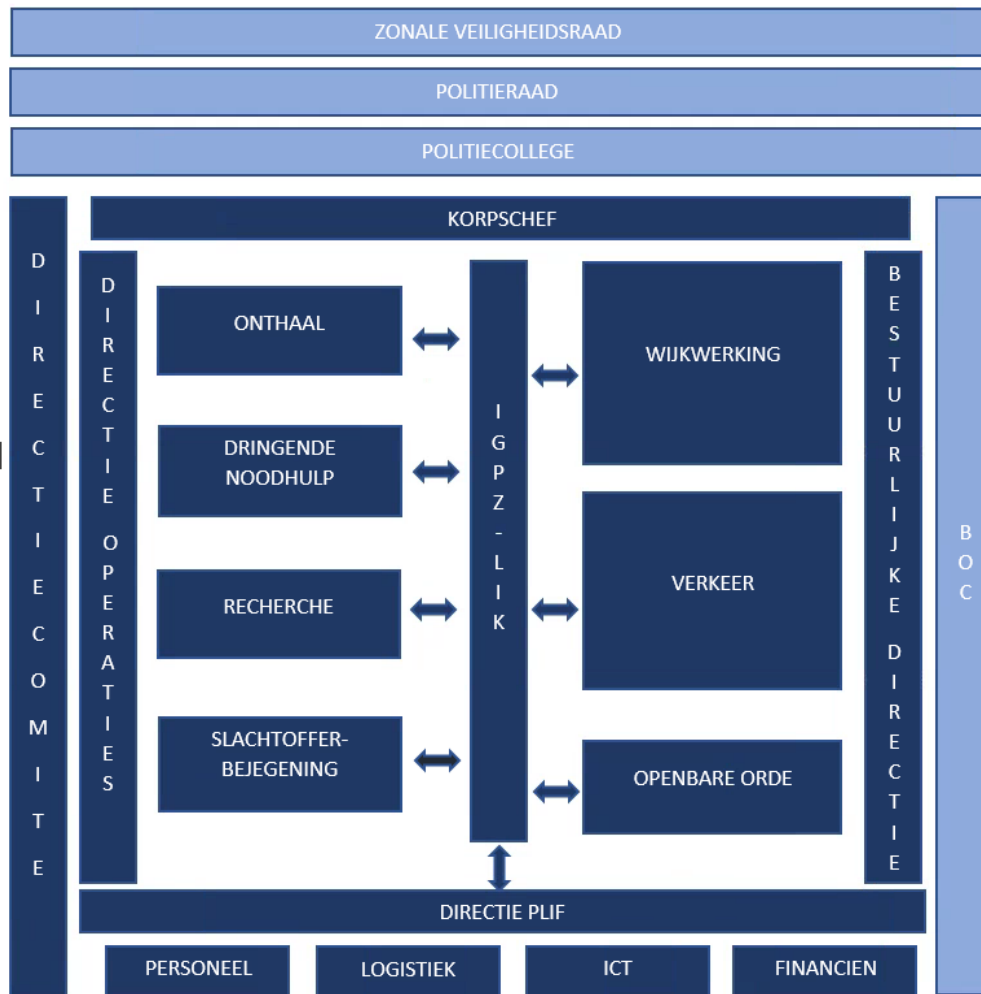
ZONALE VEILIGHEIDSRAAD

POLITIERAAD

POLITIECOLLEGE

DIRECTIECOMITE

KORPSCHEF

DIRECTIE OPERATIES

ONTHAAL

DRINGENDE NOODHULP

RECHERCHE

SLACHTOFFERBEJEGENING

IGPZ-LIK

WIJKWERKING

VERKEER

OPENBARE ORDE

BESTUURLIJKE DIRECTIE

BOC

DIRECTIE PLIF

PERSONEEL

LOGISTIEK

ICT

FINANCIEN